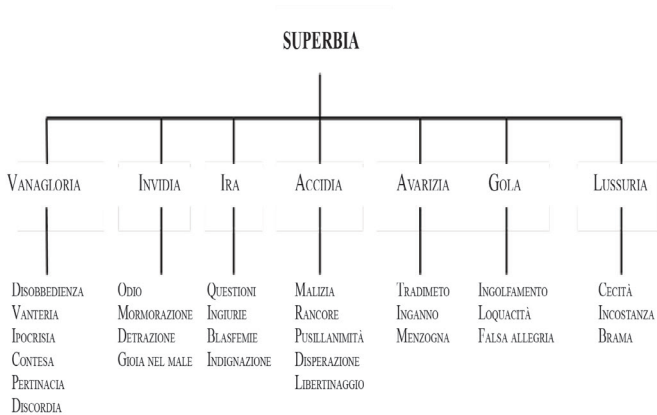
SUPERBIA

Vanagloria
Disobbedienza
Vanteria
Ipocrisia
Contesa
Pertinacia
Discordia

Invidia
Odio
Mormorazione
Detrazione
Gioia nel male

Ira
Questioni
Ingiurie
Blasfemie
Indignazione

Accidia
Malizia
Rancore
Pusillanimità
Disperazione
Libertinaggio

Avarizia
Tradimeto
Inganno
Menzogna

Gola
Ingolfamento
Loquacità
Falsa allegria

Lussuria
Cecità
Incostanza
Brama